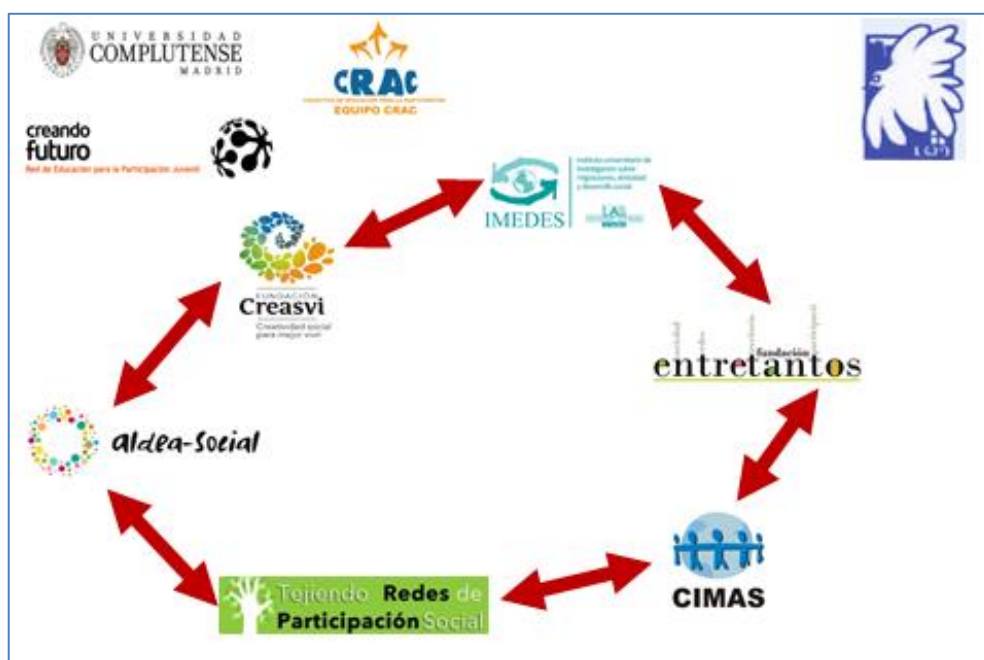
UNIVERSIDAD COMPLUTENSE MADRID

CRAC
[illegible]
EQUIPO CRAC

creando futuro
Red de Educación para la Participación Juvenil

IMEDES
Instituto universitario de investigación sobre migraciones, etnicidad y desarrollo social

FUNDACIÓN
Creasvi
Creatividad social para mejor vivir

fundación
entretantos

aldea-social

CIMAS

Tejiendo Redes de Participación Social